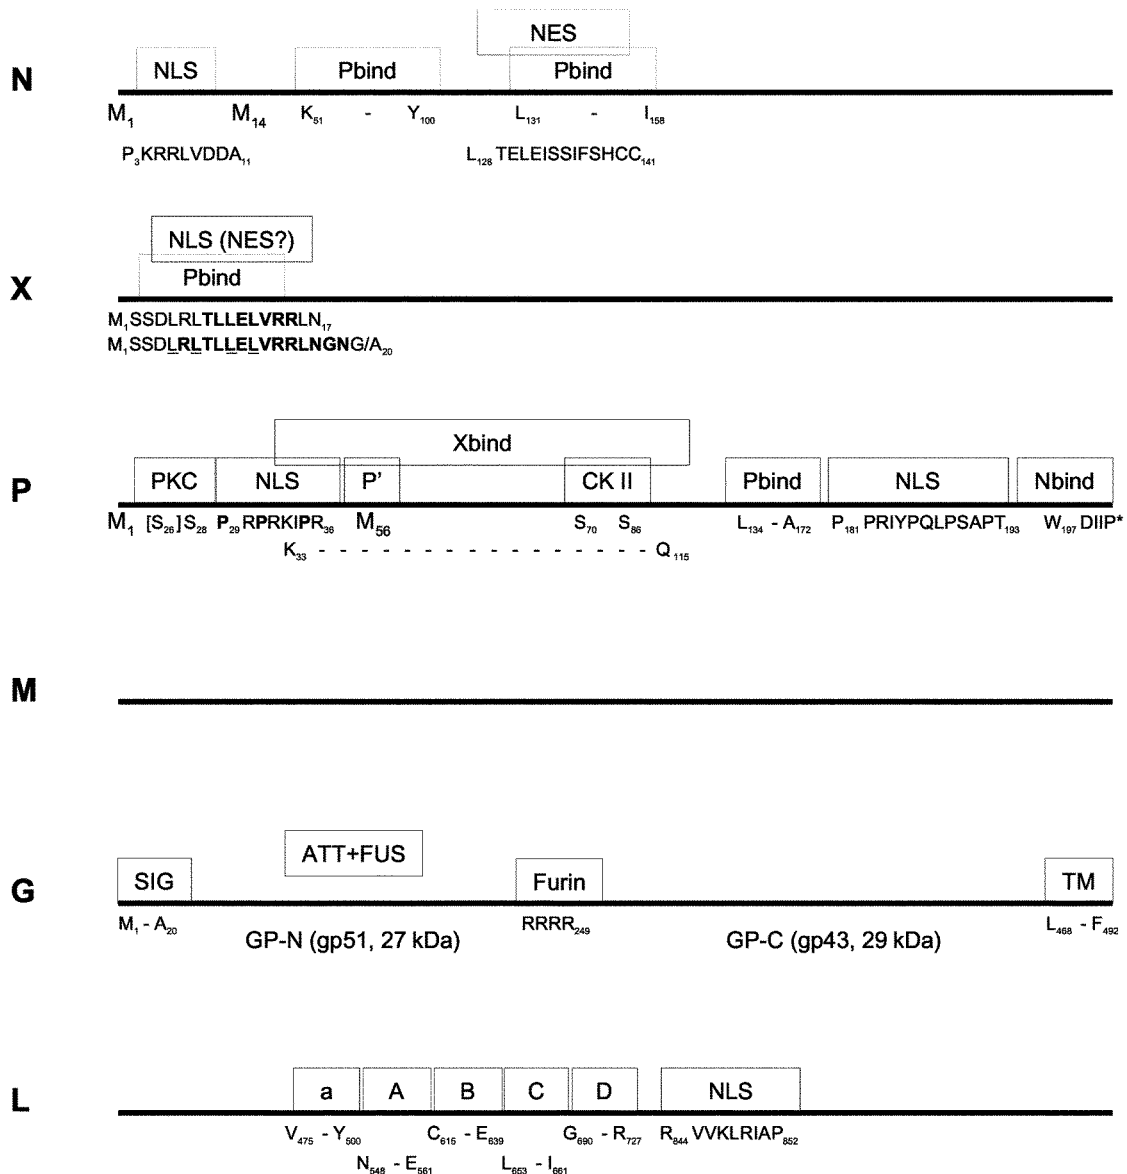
N

NES

NLS Pbind Pbind

$M_1$ $M_{14}$ $K_{51}$ - $Y_{100}$ $L_{131}$ - $I_{158}$

$P_3$KRRLVDDA$_{11}$ $L_{126}$TELEISSIFSHCC$_{141}$

X

NLS (NES?)

Pbind

$M_1$SSDLRLTLLELVRRLN$_{17}$

$M_1$SSDLRLTLLELVRRLNGNG/A$_{20}$

P

Xbind

PKC NLS P' CK II Pbind NLS Nbind

$M_1$ [$S_{26}$]$S_{28}$ $P_{29}$RPRKIPR$_{36}$ $M_{56}$ $S_{70}$ $S_{86}$ $L_{134}$ - $A_{172}$ $P_{181}$PRIYPQLPSAPT$_{193}$ $W_{197}$DIIP*

$K_{33}$ - - - - - - - - - - - - - - - - - $Q_{115}$

M

G

ATT+FUS

SIG Furin TM

$M_1$ - $A_{20}$ GP-N (gp51, 27 kDa) RRRR$_{249}$ GP-C (gp43, 29 kDa) $L_{468}$ - $F_{492}$

L

a A B C D NLS

$V_{475}$ - $Y_{500}$ $C_{615}$ - $E_{639}$ $G_{690}$ - $R_{727}$ $R_{844}$VVKLRIAP$_{852}$

$N_{548}$ - $E_{561}$ $L_{653}$ - $I_{661}$